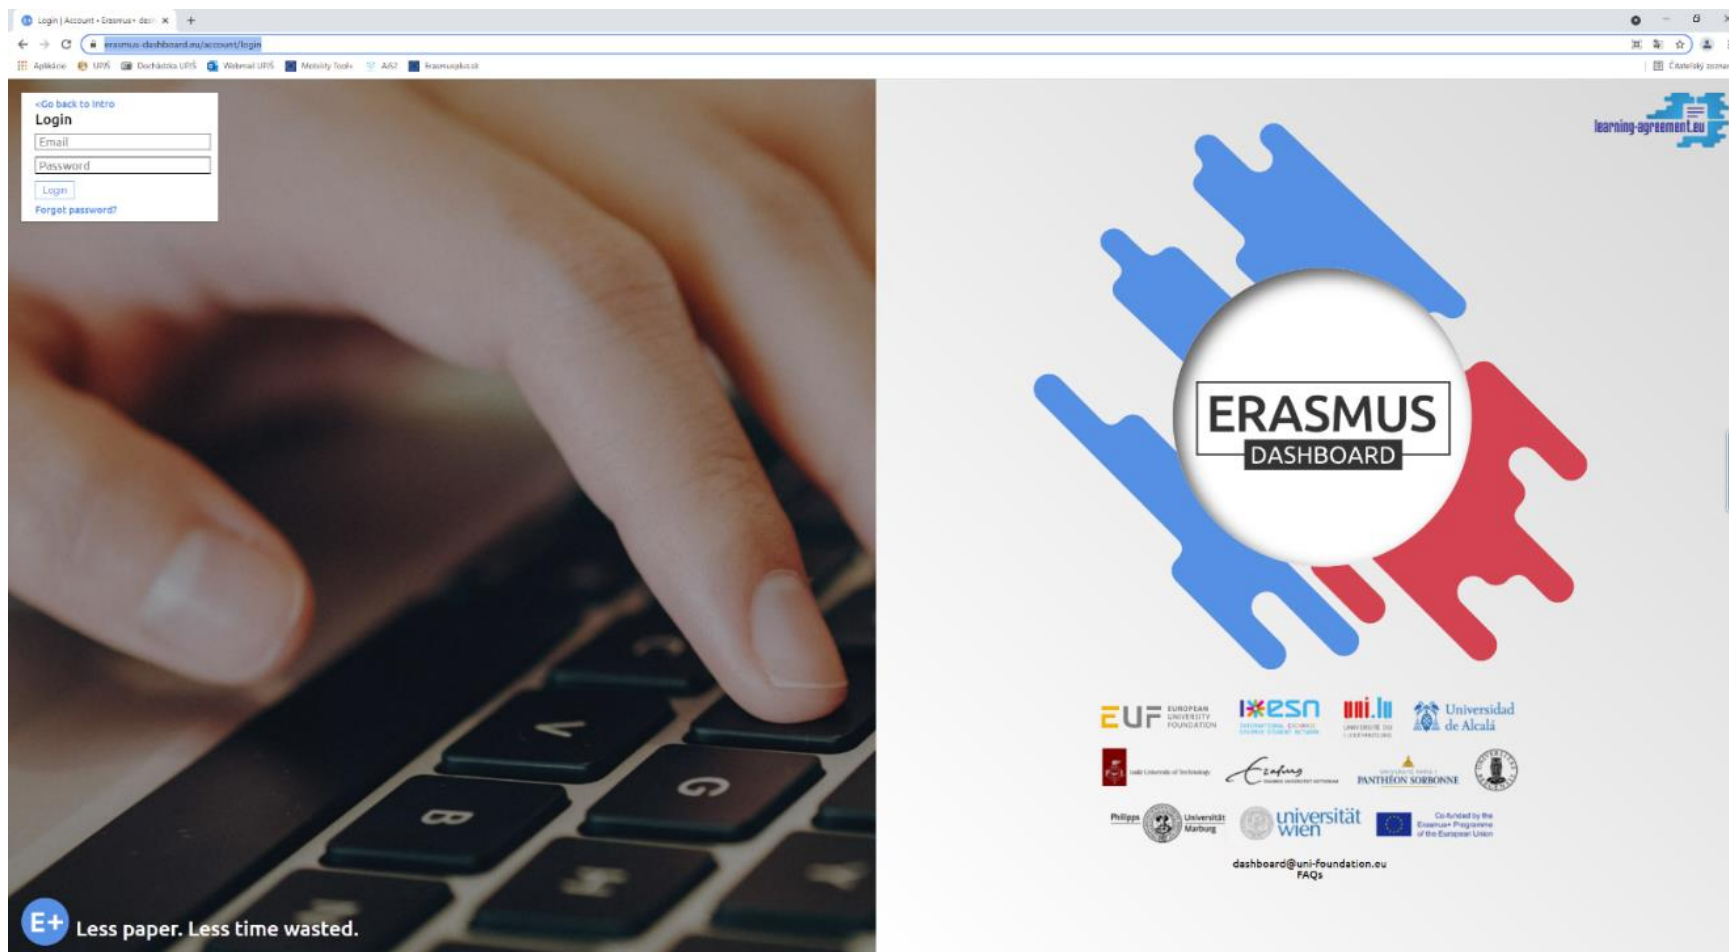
Login | Account • Erasmus+ das

erasmus-dashboard.eu/account/login

Aplikácie UPJŠ Dochádzka UPJŠ Webmail UPJŠ Mobility Tools AiS2 Erasmusplus.sk

Čitateľský zoznam

<Go back to intro

Login

Email

Password

Login

Forgot password?

learning-agreement.eu

ERASMUS

DASHBOARD

EUF EUROPEAN UNIVERSITY FOUNDATION

esn

uni.lu

Universidad de Alcalá

Łódź University of Technology

Erasmus Universiteit Rotterdam

PANTHÉON SORBONNE

Philipps Universität Marburg

universität wien

Co-funded by the Erasmus+ Programme of the European Union

dashboard@uni-foundation.eu

FAQs

E+ Less paper. Less time wasted.